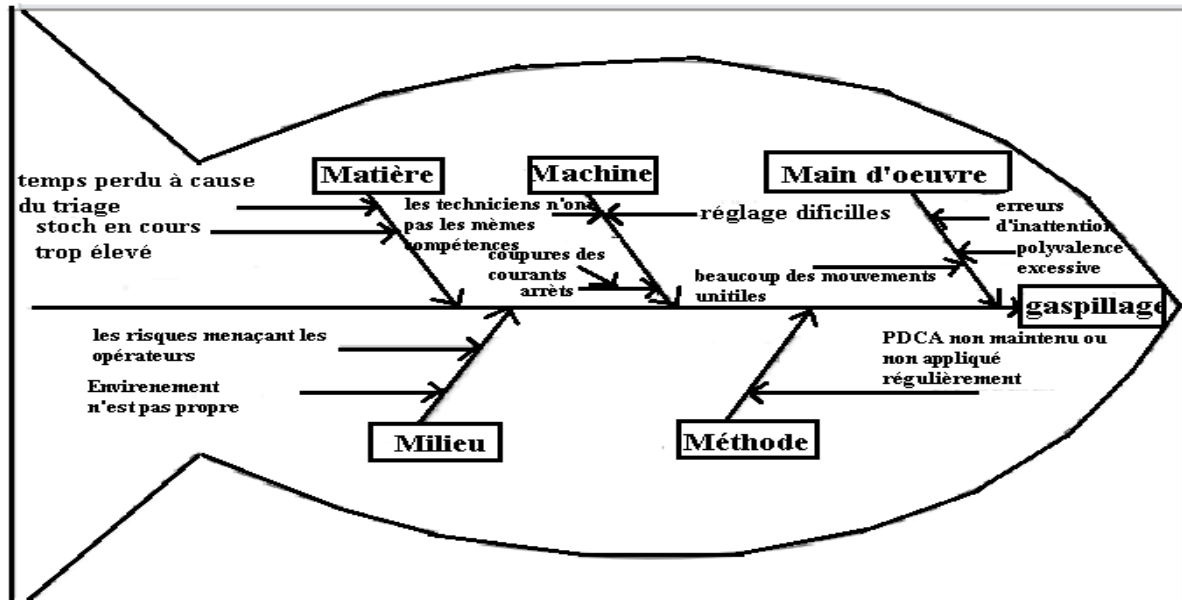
Matière

Machine

Main d'oeuvre

temps perdu à cause du triage

stoch en cours trop élevé

les techniciens n'ont pas les mèmes compétences

réglage dificilles

erreurs d'inattention

polyvalence excessive

coupures des courants

arrêts

beaucoup des mouvements unitiles

gaspillage

les risques menaçant les opérateurs

Envirenement n'est pas propre

PDCA non maintenu ou non appliqué régulièrement

Milieu

Méthode